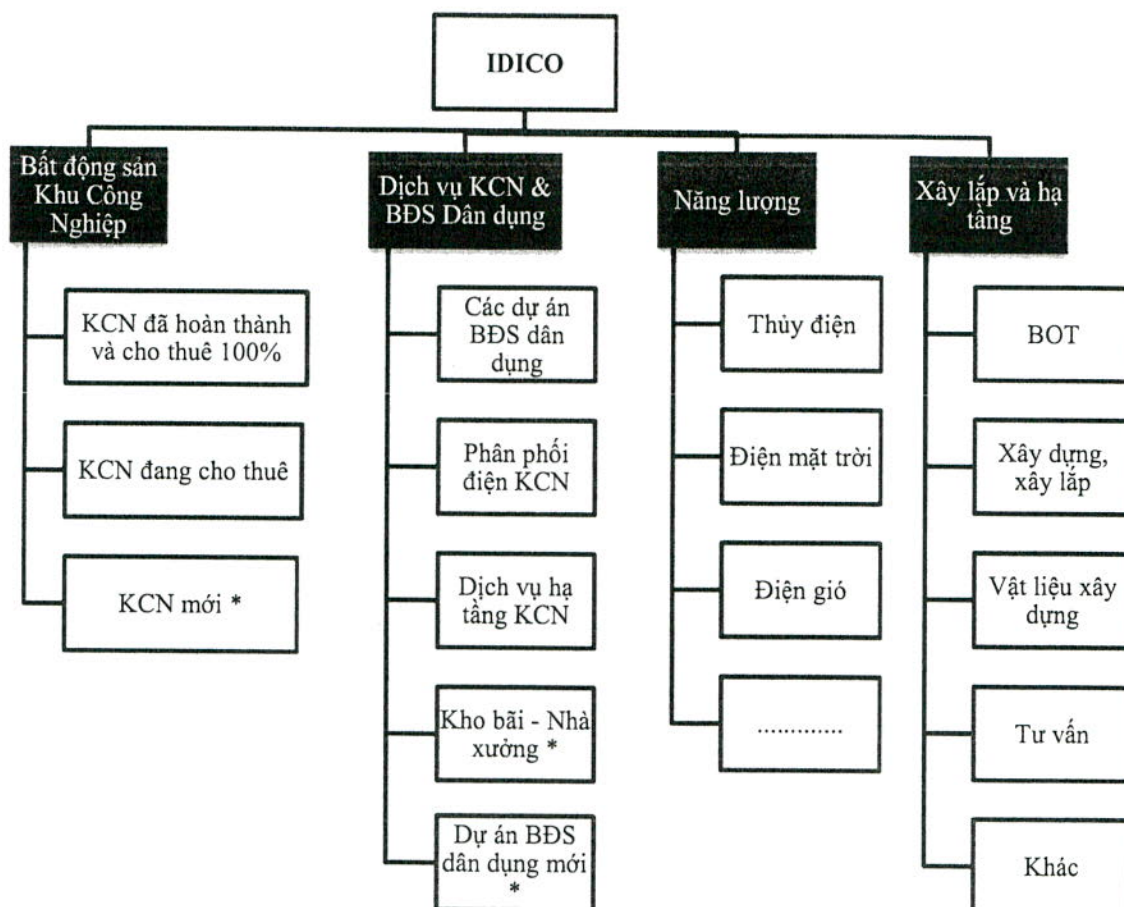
IDICO

Bất động sản Khu Công Nghiệp

KCN đã hoàn thành và cho thuê 100%

KCN đang cho thuê

KCN mới *

Dịch vụ KCN & BĐS Dân dụng

Các dự án BĐS dân dụng

Phân phối điện KCN

Dịch vụ hạ tầng KCN

Kho bãi - Nhà xưởng *

Dự án BĐS dân dụng mới *

Năng lượng

Thủy điện

Điện mặt trời

Điện gió

............

Xây lắp và hạ tầng

BOT

Xây dựng, xây lắp

Vật liệu xây dựng

Tư vấn

Khác